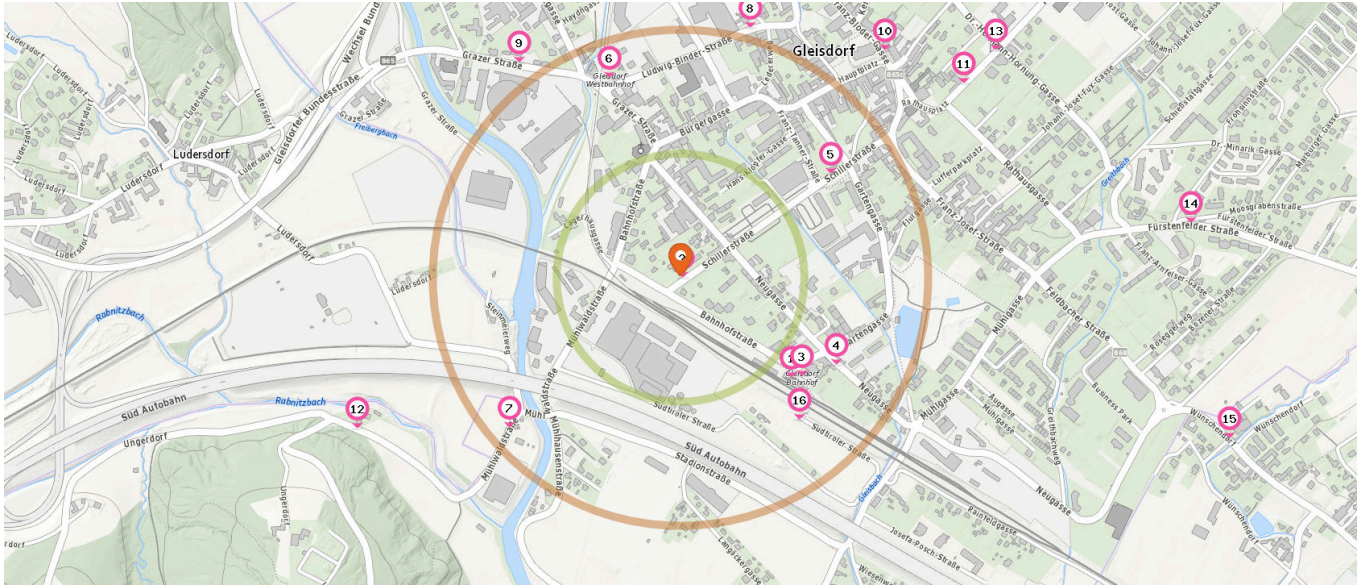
8
Gleisdorf
10
13
9
6
11
Wechsel Bundes
Haydngasse
Grazer Straße
Ludwig-Binder-Straße
Gleisdorf Westbahnhof
Hauptplatz
Ludersdorf
Gleisdorfer Bundesstraße
Grazer Straße
Grazer Straße
Bürgergasse
Freiberbach
Ludersdorf
5
Schillerstraße
Rathausgasse
Dr.-Minarik-Gasse
14
Fürstenfelder Straße
Bahnhofstraße
Schillerstraße
Gartengasse
Franz-Josef-Straße
Ludersdorf
Ludersdorf
Neugasse
Bahnhofstraße
Rabnitzbach
Mühlwaldstraße
4
3
Gleisdorf Bahnhof
Feldbacher Straße
Mühlgasse
Süd Autobahn
Rabnitzbach
12
7
16
Neugasse
15
Ungerdorf
Südtiroler Straße
Süd Autobahn
Stadionstraße
Mühlhausenstraße
Business Park
Wünschendorf
Neugasse
Ungerdorf
Josefa-Posch-Straße
Gleisbach
Raintalgasse
Augasse